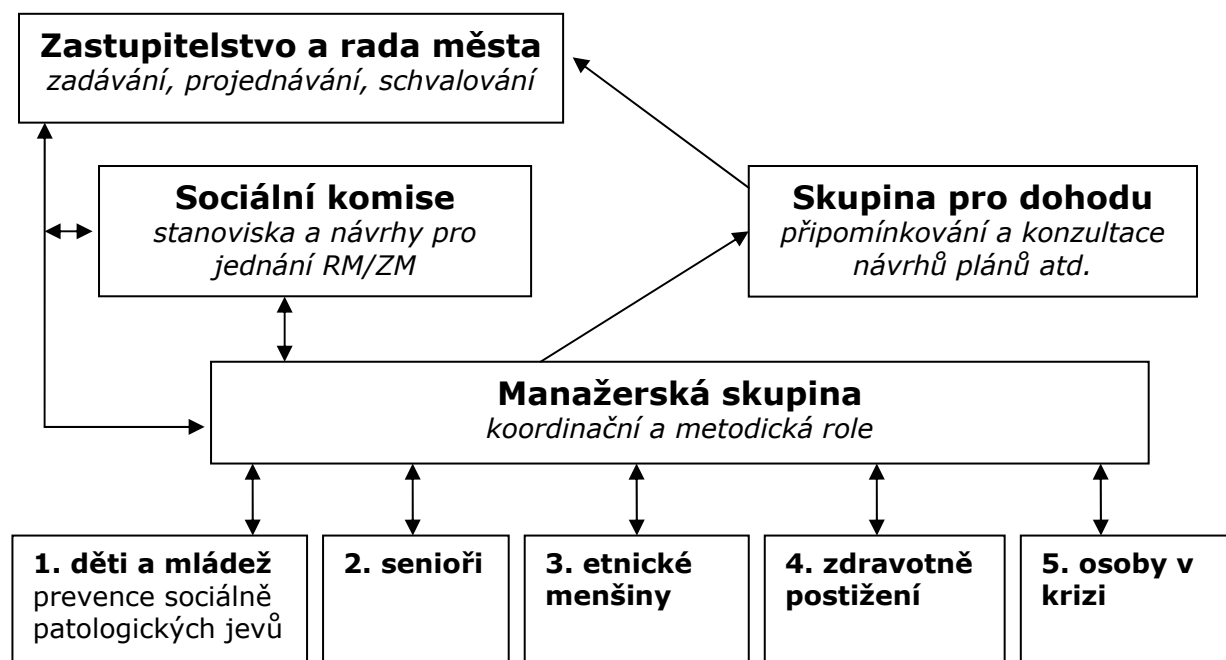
Zastupitelstvo a rada města
zadávání, projednávání, schvalování

Sociální komise
stanoviska a návrhy pro jednání RM/ZM

Skupina pro dohodu
připomínkování a konzultace návrhů plánů atd.

Manažerská skupina
koordinační a metodická role

1. děti a mládež
prevence sociálně patologických jevů

2. senioři

3. etnické menšiny

4. zdravotně postižení

5. osoby v krizi